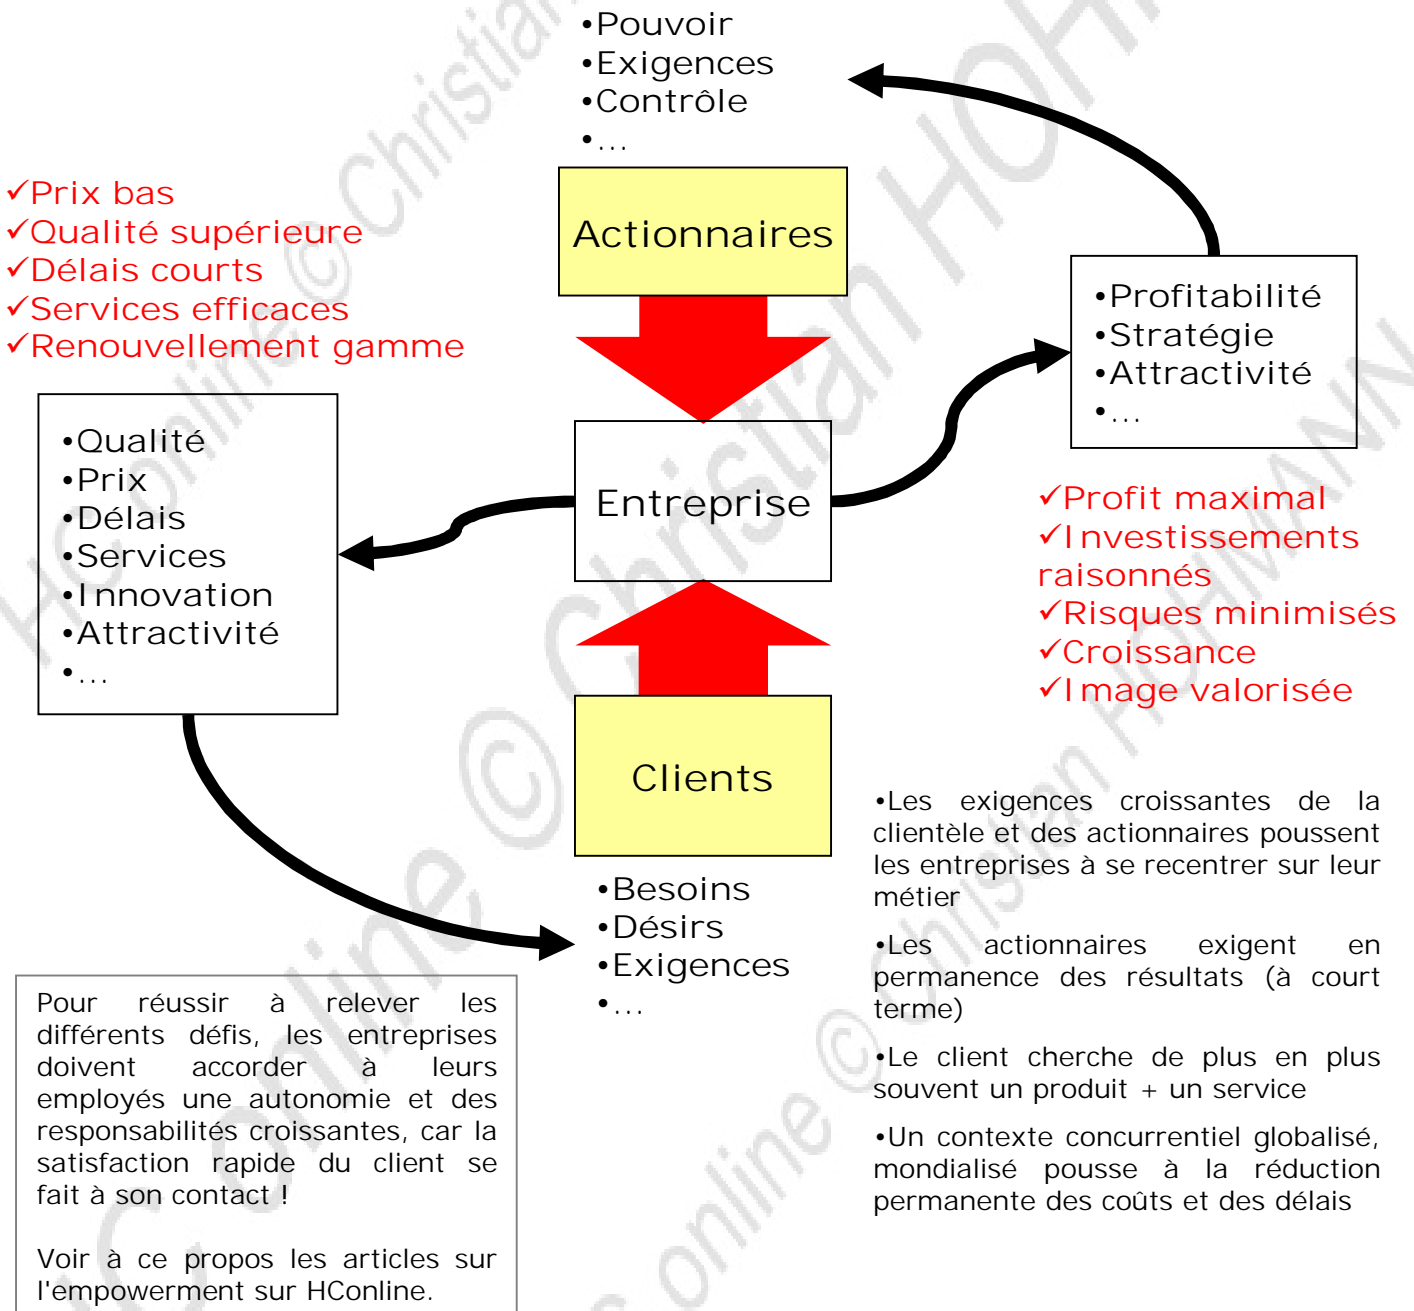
•Pouvoir
•Exigences
•Contrôle
•...

✓Prix bas
✓Qualité supérieure
✓Délais courts
✓Services efficaces
✓Renouvellement gamme

Actionnaires

•Profitabilité
•Stratégie
•Attractivité
•...

•Qualité
•Prix
•Délais
•Services
•Innovation
•Attractivité
•...

Entreprise

✓Profit maximal
✓Investissements raisonnés
✓Risques minimisés
✓Croissance
✓Image valorisée

Clients

•Besoins
•Désirs
•Exigences
•...

•Les exigences croissantes de la clientèle et des actionnaires poussent les entreprises à se recentrer sur leur métier

•Les actionnaires exigent en permanence des résultats (à court terme)

•Le client cherche de plus en plus souvent un produit + un service

•Un contexte concurrentiel globalisé, mondialisé pousse à la réduction permanente des coûts et des délais

Pour réussir à relever les différents défis, les entreprises doivent accorder à leurs employés une autonomie et des responsabilités croissantes, car la satisfaction rapide du client se fait à son contact !

Voir à ce propos les articles sur l'empowerment sur HConline.

HConline © Christian HOHMANN